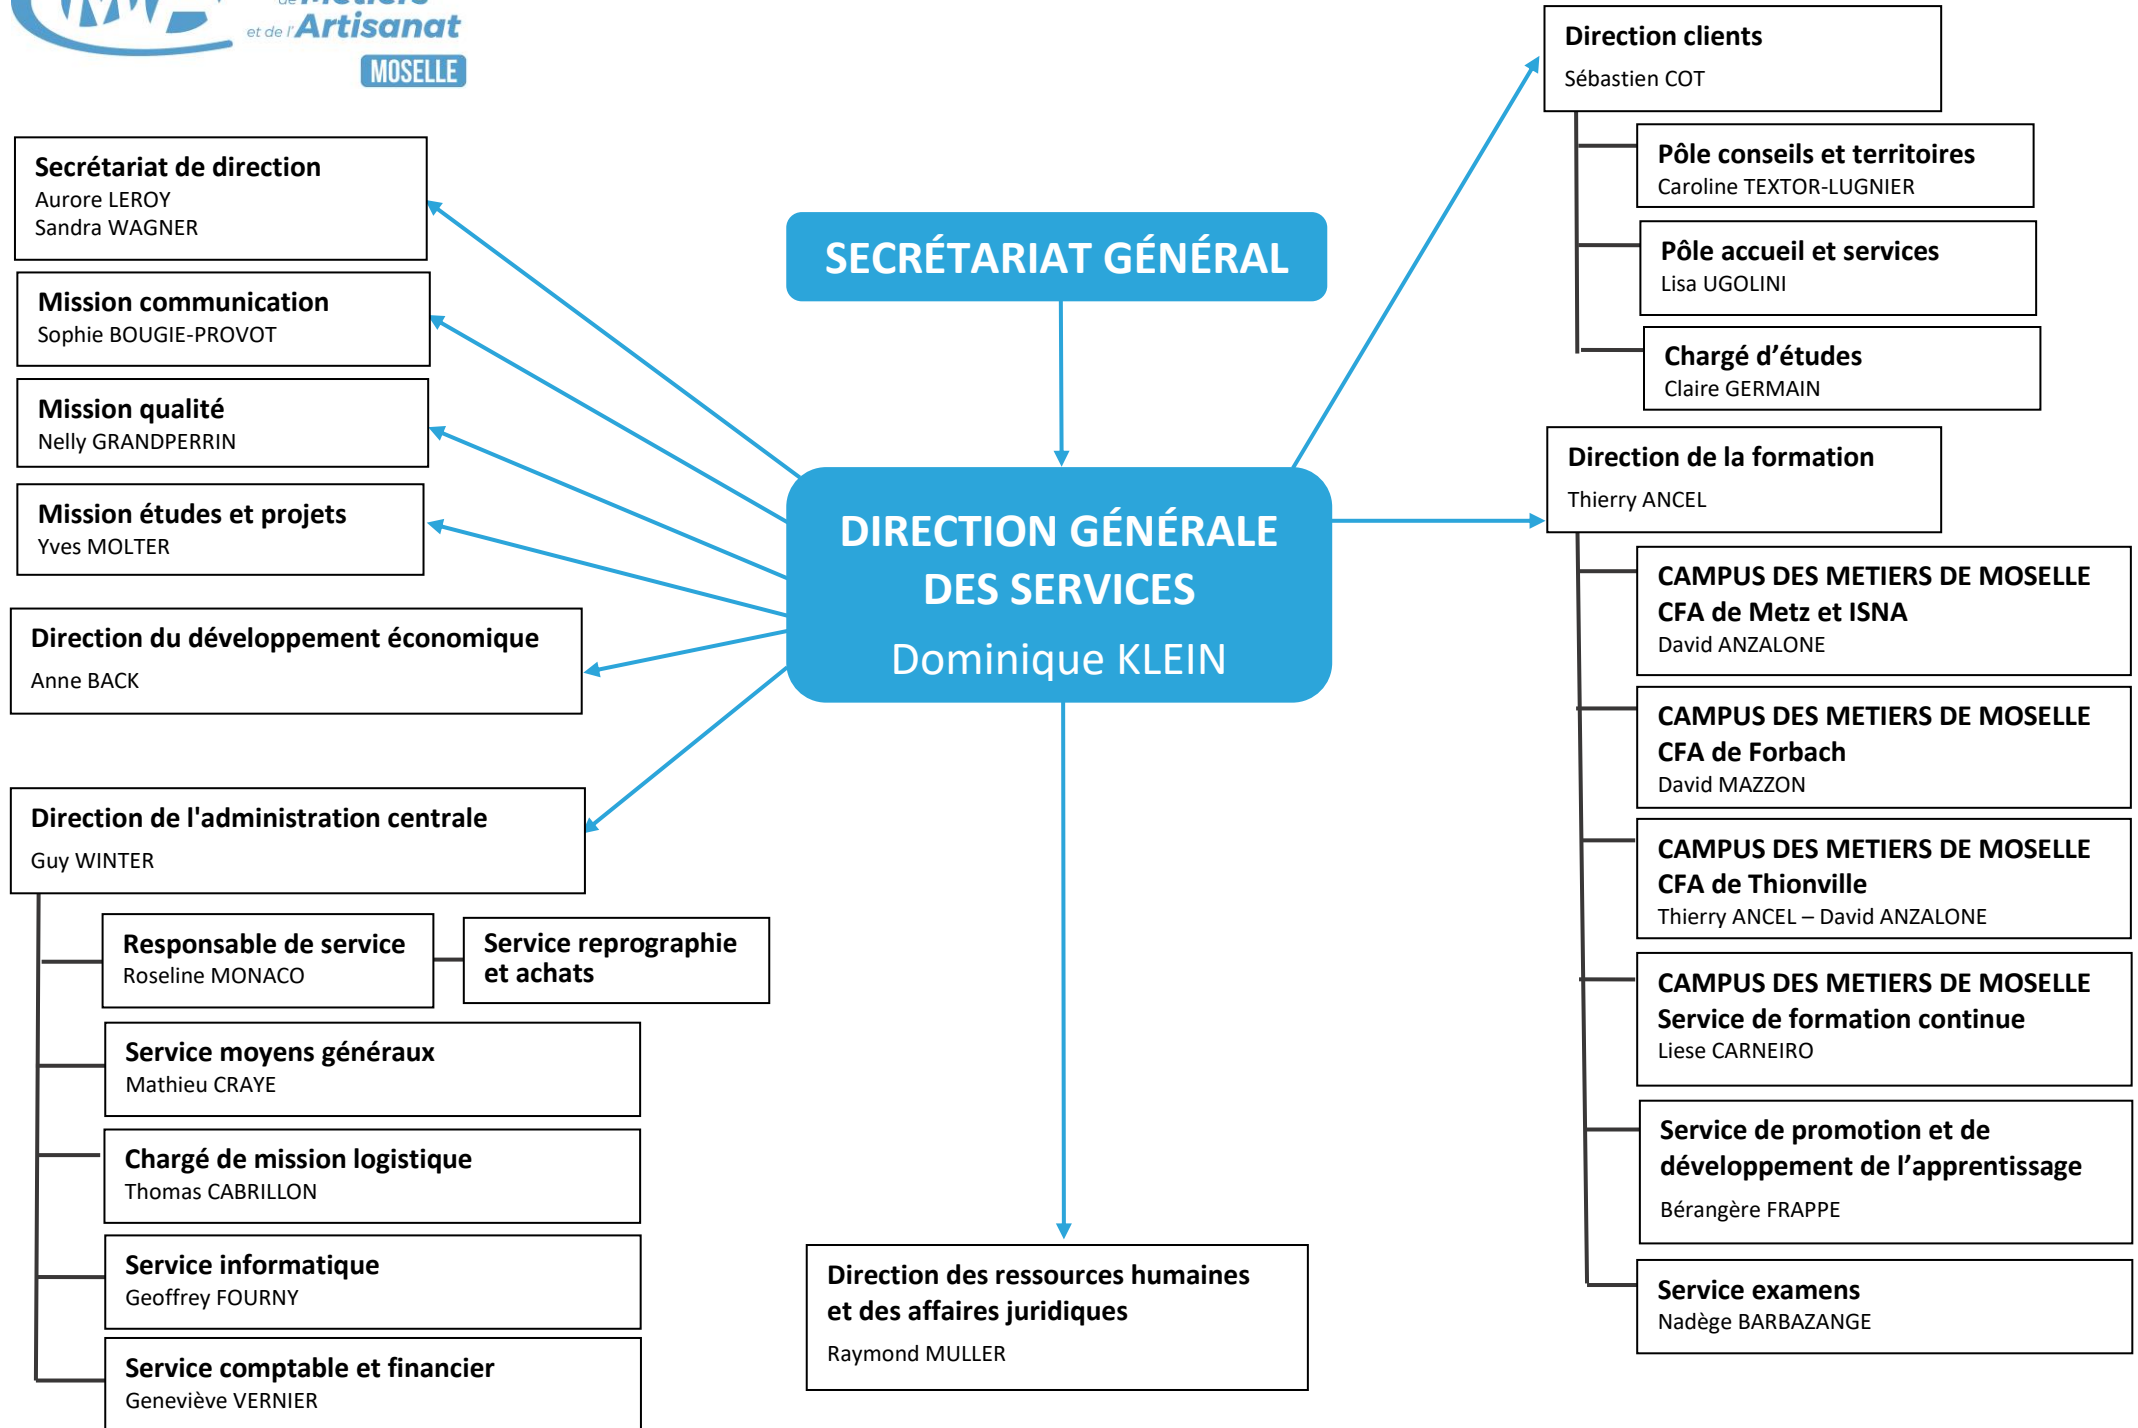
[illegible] et de l'Artisanat
MOSELLE

Secrétariat de direction
Aurore LEROY
Sandra WAGNER

Mission communication
Sophie BOUGIE-PROVOT

Mission qualité
Nelly GRANDPERRIN

Mission études et projets
Yves MOLTER

Direction du développement économique
Anne BACK

Direction de l'administration centrale
Guy WINTER

Responsable de service
Roseline MONACO

Service reprographie et achats

Service moyens généraux
Mathieu CRAYE

Chargé de mission logistique
Thomas CABRILLON

Service informatique
Geoffrey FOURNY

Service comptable et financier
Geneviève VERNIER

SECRÉTARIAT GÉNÉRAL

DIRECTION GÉNÉRALE DES SERVICES
Dominique KLEIN

Direction des ressources humaines et des affaires juridiques
Raymond MULLER

Direction clients
Sébastien COT

Pôle conseils et territoires
Caroline TEXTOR-LUGNIER

Pôle accueil et services
Lisa UGOLINI

Chargé d'études
Claire GERMAIN

Direction de la formation
Thierry ANCEL

CAMPUS DES METIERS DE MOSELLE
CFA de Metz et ISNA
David ANZALONE

CAMPUS DES METIERS DE MOSELLE
CFA de Forbach
David MAZZON

CAMPUS DES METIERS DE MOSELLE
CFA de Thionville
Thierry ANCEL – David ANZALONE

CAMPUS DES METIERS DE MOSELLE
Service de formation continue
Liese CARNEIRO

Service de promotion et de développement de l'apprentissage
Bérangère FRAPPE

Service examens
Nadège BARBAZANGE